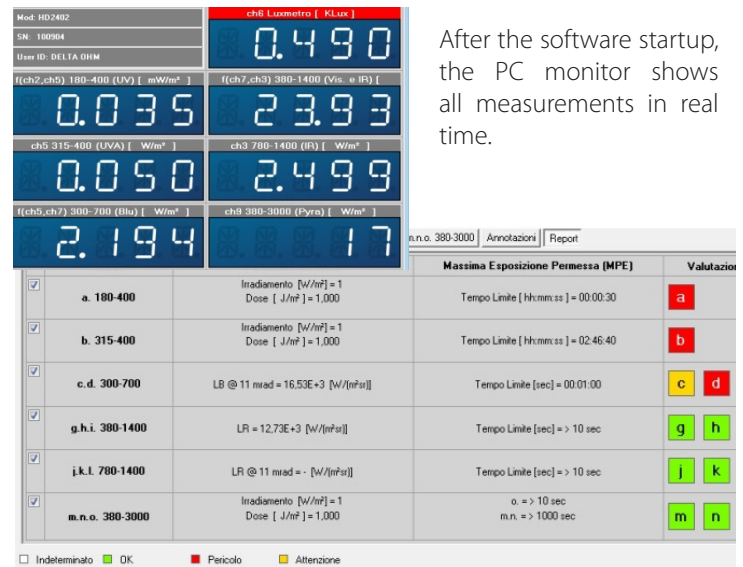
Mod: HD2402
SN: 100904
User ID: DELTA OHM

ch6 Luxmetro [ KLux ]
0.490

f(ch2,ch5) 180-400 (UV) [ mW/m² ]
0.035

f(ch7,ch3) 380-1400 (Vis. e IR) [
23.93

ch5 315-400 (UVA) [ W/m² ]
0.050

ch3 780-1400 (IR) [ W/m² ]
2.499

f(ch5,ch7) 300-700 (Blu) [ W/m² ]
2.194

ch9 380-3000 (Pyra) [ W/m² ]
17

After the software startup, the PC monitor shows all measurements in real time.

m.n.o. 380-3000 | Annotazioni | Report

| | | | Massima Esposizione Permessa (MPE) | Valutazion |
|---|---|---|---|---|
| ☑ | a. 180-400 | Irradiamento [W/m²] = 1 Dose [ J/m² ] = 1,000 | Tempo Limite [ hh:mm:ss ] = 00:00:30 | a |
| ☑ | b. 315-400 | Irradiamento [W/m²] = 1 Dose [ J/m² ] = 1,000 | Tempo Limite [ hh:mm:ss ] = 02:46:40 | b |
| ☑ | c.d. 300-700 | LB @ 11 mrad = 16,53E+3 [W/(m²sr)] | Tempo Limite [sec] = 00:01:00 | c d |
| ☑ | g.h.i. 380-1400 | LR = 12,73E+3 [W/(m²sr)] | Tempo Limite [sec] = > 10 sec | g h |
| ☑ | j.k.l. 780-1400 | LR @ 11 mrad = - [W/(m²sr)] | Tempo Limite [sec] = > 10 sec | j k |
| ☑ | m.n.o. 380-3000 | Irradiamento [W/m²] = 1 Dose [ J/m² ] = 1,000 | o. = > 10 sec m.n. = > 1000 sec | m n |

Indeterminato OK Pericolo Attenzione